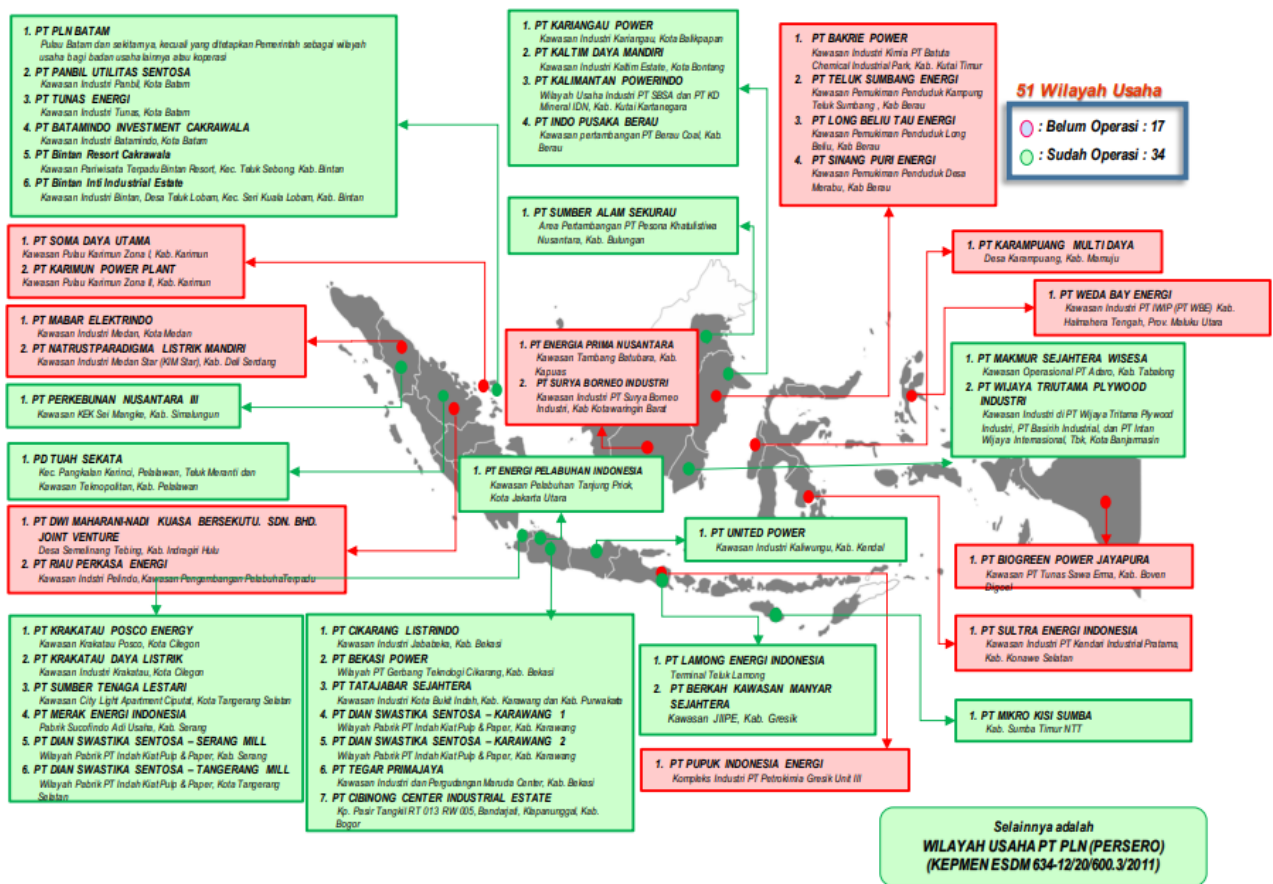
1. PT PLN BATAM
Pulau Batam dan sekitarnya, kecuali yang ditetapkan Pemerintah sebagai wilayah usaha bagi badan usaha lainnya atau koperasi
2. PT PANBIL UTILITAS SENTOSA
Kawasan Industri Panbil, Kota Batam
3. PT TUNAS ENERGI
Kawasan Industri Tunas, Kota Batam
4. PT BATAMINDO INVESTMENT CAKRAWALA
Kawasan Industri Batamindo, Kota Batam
5. PT Bintan Resort Cakrawala
Kawasan Pariwisata Terpadu Bintan Resort, Kec. Teluk Sebong, Kab. Bintan
6. PT Bintan Inti Industrial Estate
Kawasan Industri Bintan, Desa Teluk Lobam, Kec. Seri Kuala Lobam, Kab. Bintan

1. PT KARIANGAU POWER
Kawasan Industri Kariangau, Kota Balikpapan
2. PT KALTIM DAYA MANDIRI
Kawasan Industri Kaltim Estate, Kota Bontang
3. PT KALIMANTAN POWERINDO
Wilayah Usaha Industri PT SBSA dan PT KD Mineral IDN, Kab. Kutai Kartanegara
4. PT INDO PUSAKA BERAU
Kawasan pertambangan PT Berau Coal, Kab Berau

1. PT BAKRIE POWER
Kawasan Industri Kimia PT Batuta Chemical Industrial Park, Kab. Kutai Timur
2. PT TELUK SUMBANG ENERGI
Kawasan Pemukiman Penduduk Kampung Teluk Sumbang , Kab. Berau
3. PT LONG BELIU TAU ENERGI
Kawasan Pemukiman Penduduk Long Beliu, Kab Berau
4. PT SINANG PURI ENERGI
Kawasan Pemukiman Penduduk Desa Merabu, Kab Berau

51 Wilayah Usaha
: Belum Operasi : 17
: Sudah Operasi : 34

1. PT SOMA DAYA UTAMA
Kawasan Pulau Karimun Zona I, Kab. Karimun
2. PT KARIMUN POWER PLANT
Kawasan Pulau Karimun Zona II, Kab. Karimun

1. PT SUMBER ALAM SEKURAU
Area Pertambangan PT Pesona Khatulistiwa Nusantara, Kab. Bulungan

1. PT KARAMPUANG MULTI DAYA
Desa Karampuang, Kab. Mamuju

1. PT WEDA BAY ENERGI
Kawasan Industri PT IWIP (PT WBE) Kab. Halmahera Tengah, Prov. Maluku Utara

1. PT MABAR ELEKTRINDO
Kawasan Industri Medan, Kota Medan
2. PT NATRUSTPARADIGMA LISTRIK MANDIRI
Kawasan Industri Medan Star (KIM Star), Kab. Deli Serdang

1. PT ENERGIA PRIMA NUSANTARA
Kawasan Tambang Batubara, Kab. Kapuas
2. PT SURYA BORNEO INDUSTRI
Kawasan Industri PT Surya Borneo Industri, Kab Kotawaringin Barat

1. PT MAKMUR SEJAHTERA WISESA
Kawasan Operasional PT Adaro, Kab. Tabalong
2. PT WIJAYA TRIUTAMA PLYWOOD INDUSTRI
Kawasan Industri di PT Wijaya Triutama Plywood Industri, PT Basirih Industrial, dan PT Intan Wijaya Internasional, Tbk, Kota Banjarmasin

1. PT PERKEBUNAN NUSANTARA III
Kawasan KEK Sei Mangke, Kab. Simalungun

1. PD TUAH SEKATA
Kec. Pangkalan Kerinci, Pelalawan, Teluk Meranti dan Kawasan Teknopolitan, Kab. Pelalawan

1. PT ENERGI PELABUHAN INDONESIA
Kawasan Pelabuhan Tanjung Priok, Kota Jakarta Utara

1. PT DWI MAHARANI-NADI KUASA BERSEKUTU. SDN. BHD. JOINT VENTURE
Desa Semelinang Tebing, Kab. Indragiri Hulu
2. PT RIAU PERKASA ENERGI
Kawasan Indstri Pelindo, Kawasan Pengembangan PelabuhaTerpadu

1. PT UNITED POWER
Kawasan Industri Kaliwungu, Kab. Kendal

1. PT BIOGREEN POWER JAYAPURA
Kawasan PT Tunas Sawa Erma, Kab. Boven Digoel

1. PT SULTRA ENERGI INDONESIA
Kawasan Industri PT Kendari Industrial Pratama, Kab. Konawe Selatan

1. PT KRAKATAU POSCO ENERGY
Kawasan Krakatau Posco, Kota Cilegon
2. PT KRAKATAU DAYA LISTRIK
Kawasan Industri Krakatau, Kota Cilegon
3. PT SUMBER TENAGA LESTARI
Kawasan City Light Apartment Ciputat, Kota Tangerang Selatan
4. PT MERAK ENERGI INDONESIA
Pabrik Sucofindo Adi Usaha, Kab. Serang
5. PT DIAN SWASTIKA SENTOSA – SERANG MILL
Wilayah Pabrik PT Indah Kiat Pulp & Paper, Kab. Serang
6. PT DIAN SWASTIKA SENTOSA – TANGERANG MILL
Wilayah Pabrik PT Indah Kiat Pulp & Paper, Kota Tangerang Selatan

1. PT CIKARANG LISTRINDO
Kawasan Industri Jababeka, Kab. Bekasi
2. PT BEKASI POWER
Wilayah PT Gerbang Teknologi Cikarang, Kab. Bekasi
3. PT TATAJABAR SEJAHTERA
Kawasan Industri Kota Bukit Indah, Kab. Karawang dan Kab. Purwakarta
4. PT DIAN SWASTIKA SENTOSA – KARAWANG 1
Wilayah Pabrik PT Indah Kiat Pulp & Paper, Kab. Karawang
5. PT DIAN SWASTIKA SENTOSA – KARAWANG 2
Wilayah Pabrik PT Indah Kiat Pulp & Paper, Kab. Karawang
6. PT TEGAR PRIMAJAYA
Kawasan Industri dan Pergudangan Marunda Center, Kab. Bekasi
7. PT CIBINONG CENTER INDUSTRIAL ESTATE
Kp. Pasir Tangkil RT 013 RW 005, Bandarjati, Klapanunggal, Kab. Bogor

1. PT LAMONG ENERGI INDONESIA
Terminal Teluk Lamong
2. PT BERKAH KAWASAN MANYAR SEJAHTERA
Kawasan JIIPE, Kab. Gresik

1. PT MIKRO KISI SUMBA
Kab. Sumba Timur NTT

1. PT PUPUK INDONESIA ENERGI
Kompleks Industri PT Petrokimia Gresik Unit III

Selainnya adalah
WILAYAH USAHA PT PLN (PERSERO)
(KEPMEN ESDM 634-12/20/600.3/2011)